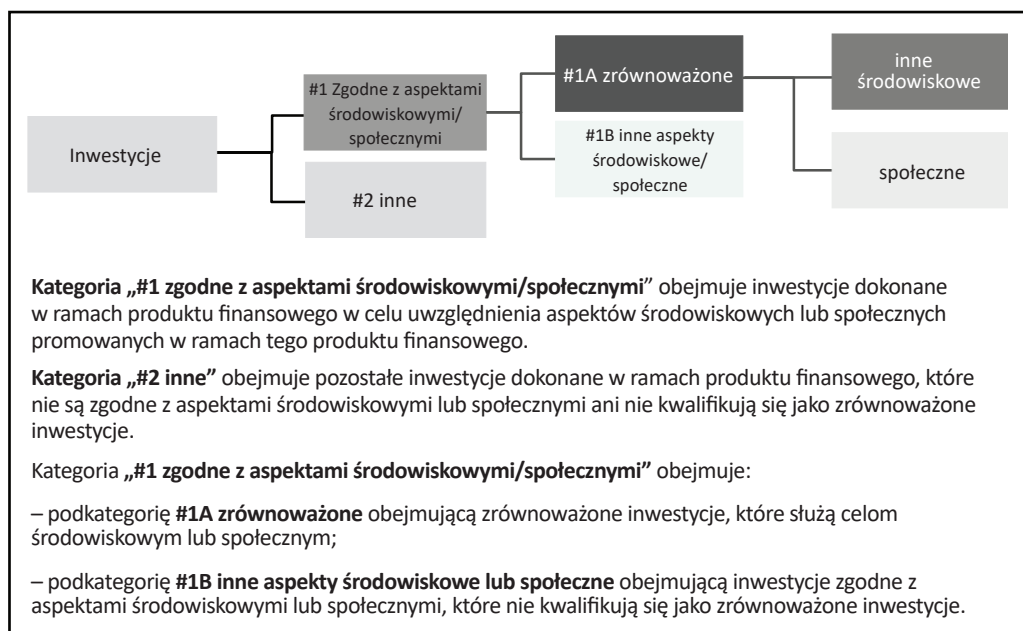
Inwestycje

#1 Zgodne z aspektami środowiskowymi/ społecznymi

#2 inne

#1A zrównoważone

#1B inne aspekty środowiskowe/ społeczne

inne środowiskowe

społeczne

**Kategoria „#1 zgodne z aspektami środowiskowymi/społecznymi**" obejmuje inwestycje dokonane w ramach produktu finansowego w celu uwzględnienia aspektów środowiskowych lub społecznych promowanych w ramach tego produktu finansowego.

**Kategoria „#2 inne"** obejmuje pozostałe inwestycje dokonane w ramach produktu finansowego, które nie są zgodne z aspektami środowiskowymi lub społecznymi ani nie kwalifikują się jako zrównoważone inwestycje.

Kategoria **„#1 zgodne z aspektami środowiskowymi/społecznymi"** obejmuje:

– podkategorię **#1A zrównoważone** obejmującą zrównoważone inwestycje, które służą celom środowiskowym lub społecznym;

– podkategorię **#1B inne aspekty środowiskowe lub społeczne** obejmującą inwestycje zgodne z aspektami środowiskowymi lub społecznymi, które nie kwalifikują się jako zrównoważone inwestycje.